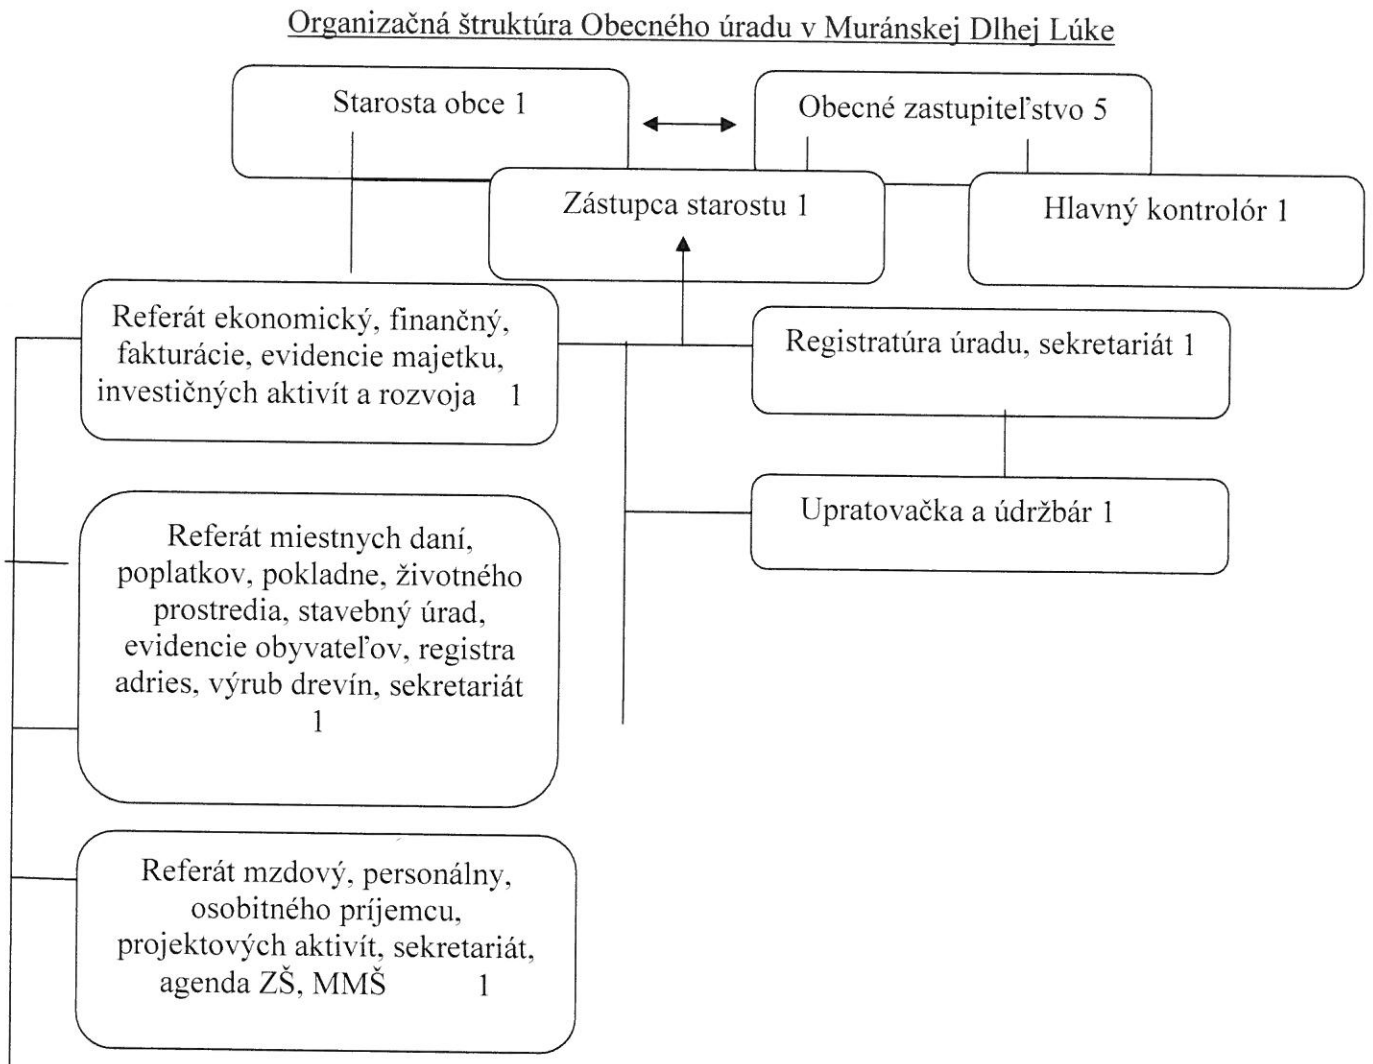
Organizačná štruktúra Obecného úradu v Muránskej Dlhej Lúke

Starosta obce 1

Obecné zastupiteľstvo 5

Zástupca starostu 1

Hlavný kontrolór 1

Referát ekonomický, finančný, fakturácie, evidencie majetku, investičných aktivít a rozvoja 1

Registratúra úradu, sekretariát 1

Upratovačka a údržbár 1

Referát miestnych daní, poplatkov, pokladne, životného prostredia, stavebný úrad, evidencie obyvateľov, registra adries, výrub drevín, sekretariát 1

Referát mzdový, personálny, osobitného príjemcu, projektových aktivít, sekretariát, agenda ZŠ, MMŠ 1